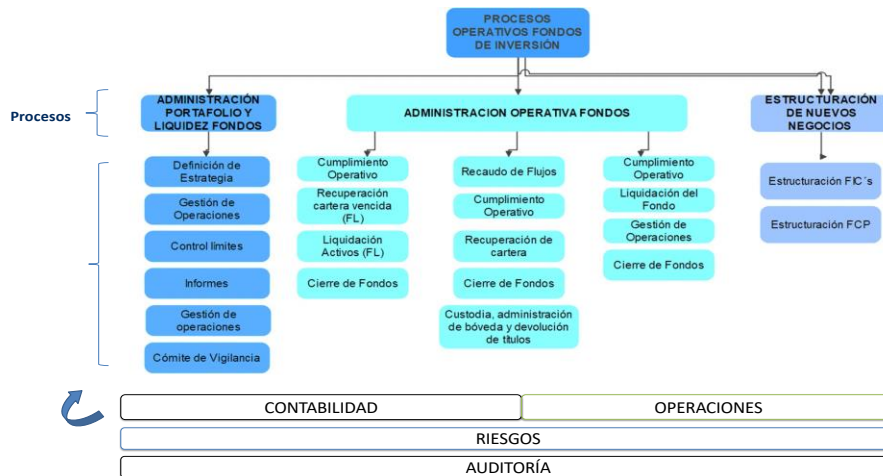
PROCESOS OPERATIVOS FONDOS DE INVERSIÓN

Procesos

ADMINISTRACIÓN PORTAFOLIO Y LIQUIDEZ FONDOS

ADMINISTRACION OPERATIVA FONDOS

ESTRUCTURACIÓN DE NUEVOS NEGOCIOS

Definición de Estrategia

Gestión de Operaciones

Control límites

Informes

Gestión de operaciones

Cómite de Vigilancia

Cumplimiento Operativo

Recuperación cartera vencida (FL)

Liquidación Activos (FL)

Cierre de Fondos

Recaudo de Flujos

Cumplimiento Operativo

Recuperación de cartera

Cierre de Fondos

Custodia, administración de bóveda y devolución de títulos

Cumplimiento Operativo

Liquidación del Fondo

Gestión de Operaciones

Cierre de Fondos

Estructuración FIC´s

Estructuración FCP

CONTABILIDAD

OPERACIONES

RIESGOS

AUDITORÍA